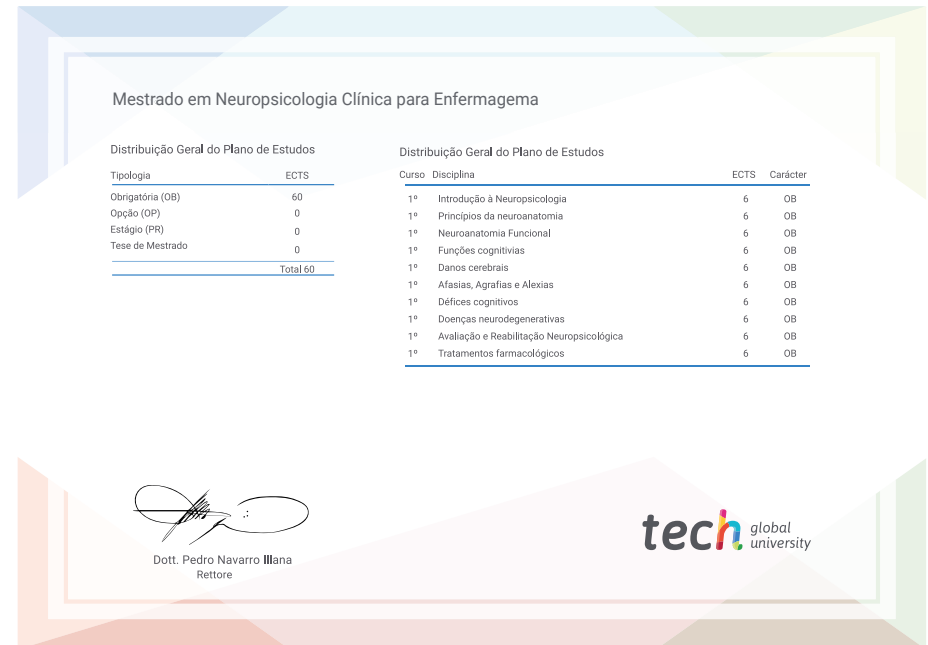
Mestrado em Neuropsicologia Clínica para Enfermagema

Distribuição Geral do Plano de Estudos

| Tipologia | ECTS |
|---|---|
| Obrigatória (OB) | 60 |
| Opção (OP) | 0 |
| Estágio (PR) | 0 |
| Tese de Mestrado | 0 |
| | Total 60 |

Distribuição Geral do Plano de Estudos

| Curso | Disciplina | ECTS | Carácter |
|---|---|---|---|
| 1º | Introdução à Neuropsicologia | 6 | OB |
| 1º | Princípios da neuroanatomia | 6 | OB |
| 1º | Neuroanatomia Funcional | 6 | OB |
| 1º | Funções cognitivias | 6 | OB |
| 1º | Danos cerebrais | 6 | OB |
| 1º | Afasias, Agrafias e Alexias | 6 | OB |
| 1º | Défices cognitivos | 6 | OB |
| 1º | Doenças neurodegenerativas | 6 | OB |
| 1º | Avaliação e Reabilitação Neuropsicológica | 6 | OB |
| 1º | Tratamentos farmacológicos | 6 | OB |

Dott. Pedro Navarro Illana
Rettore

tech global university